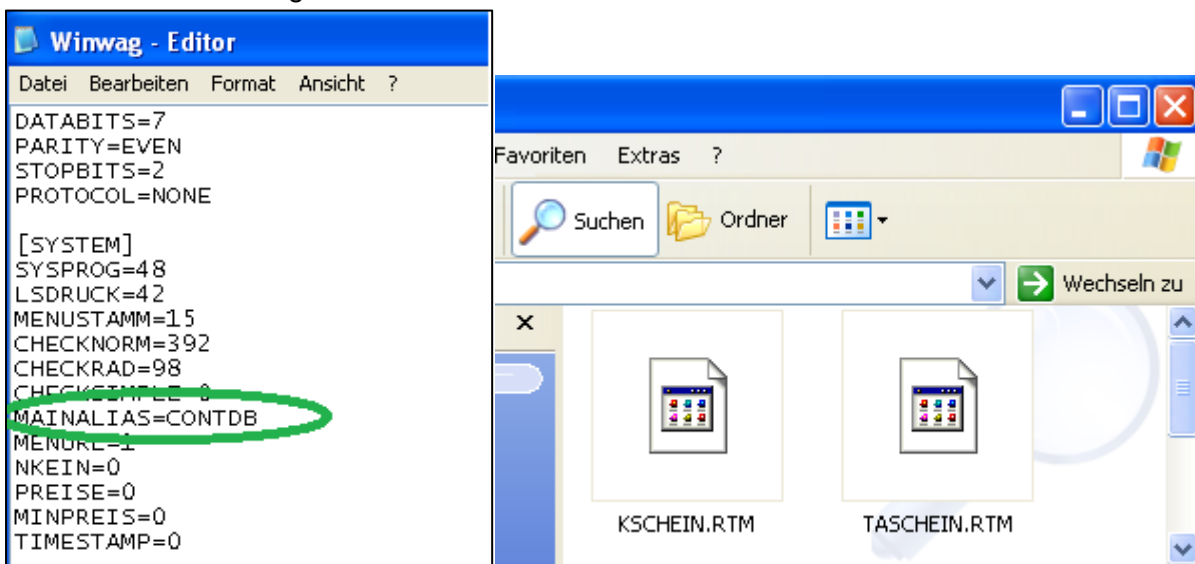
Winwag - Editor

Datei Bearbeiten Format Ansicht ?

DATABITS=7
PARITY=EVEN
STOPBITS=2
PROTOCOL=NONE

[SYSTEM]
SYSPROG=48
LSDRUCK=42
MENUSTAMM=15
CHECKNORM=392
CHECKRAD=98
CHECKSIMPLE=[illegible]
MAINALIAS=CONTDB
MENUREL=1
NKEIN=0
PREISE=0
MINPREIS=0
TIMESTAMP=0

Favoriten Extras ?

Suchen Ordner

Wechseln zu

KSCHEIN.RTM

TASCHEIN.RTM